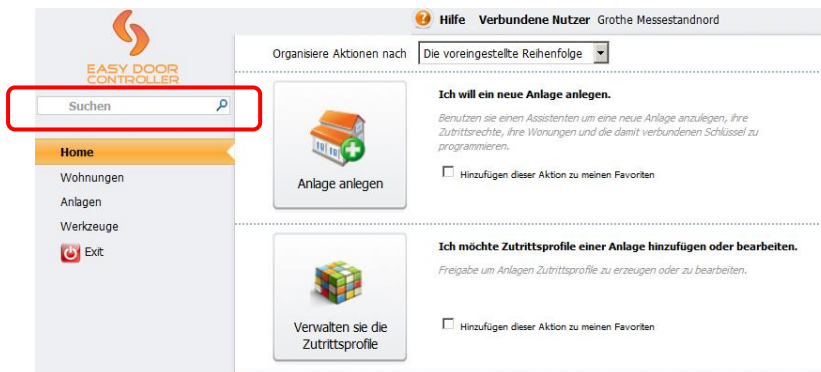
EASY DOOR CONTROLLER

Suchen

Home
Wohnungen
Anlagen
Werkzeuge
Exit

Hilfe Verbundene Nutzer Grothe Messestandnord

Organisiere Aktionen nach Die voreingestellte Reihenfolge

Anlage anlegen

Ich will ein neue Anlage anlegen.

Benutzen sie einen Assistenten um eine neue Anlage anzulegen, ihre Zutrittsrechte, ihre Wonungen und die damit verbundenen Schlüssel zu programmieren.

Hinzufügen dieser Aktion zu meinen Favoriten

Verwalten sie die Zutrittsprofile

Ich möchte Zutrittsprofile einer Anlage hinzufügen oder bearbeiten.

Freigabe um Anlagen Zutrittsprofile zu erzeugen oder zu bearbeiten.

Hinzufügen dieser Aktion zu meinen Favoriten